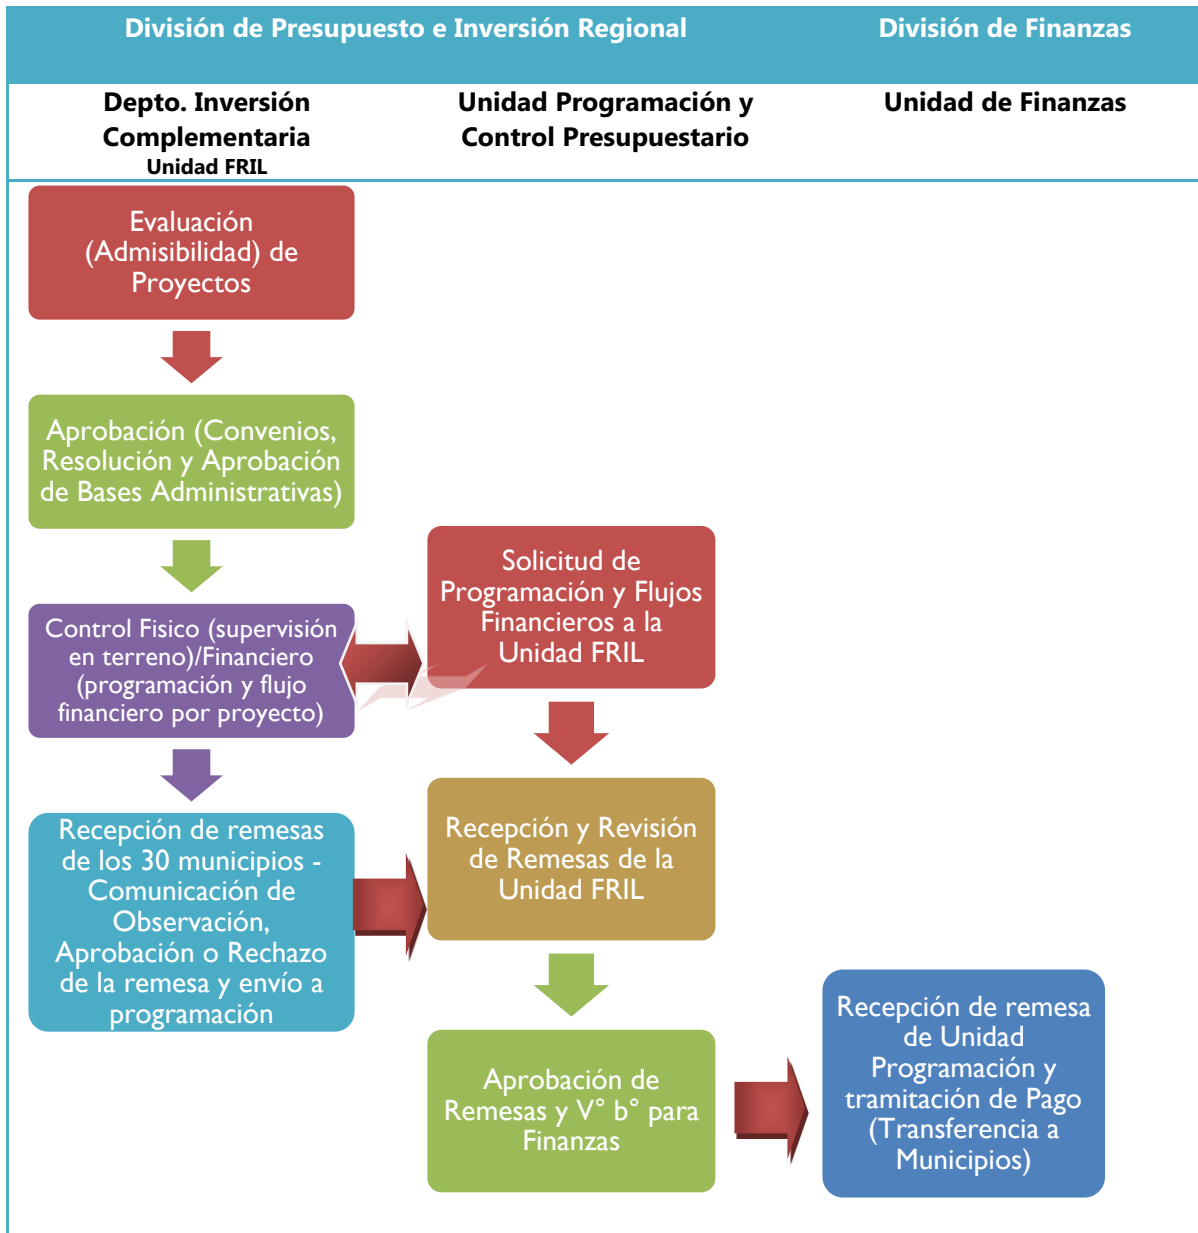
División de Presupuesto e Inversión Regional

División de Finanzas

Depto. Inversión Complementaria
Unidad FRIL

Unidad Programación y Control Presupuestario

Unidad de Finanzas

Evaluación (Admisibilidad) de Proyectos

Aprobación (Convenios, Resolución y Aprobación de Bases Administrativas)

Control Fisico (supervisión en terreno)/Financiero (programación y flujo financiero por proyecto)

Solicitud de Programación y Flujos Financieros a la Unidad FRIL

Recepción de remesas de los 30 municipios - Comunicación de Observación, Aprobación o Rechazo de la remesa y envío a programación

Recepción y Revisión de Remesas de la Unidad FRIL

Aprobación de Remesas y V° b° para Finanzas

Recepción de remesa de Unidad Programación y tramitación de Pago (Transferencia a Municipios)